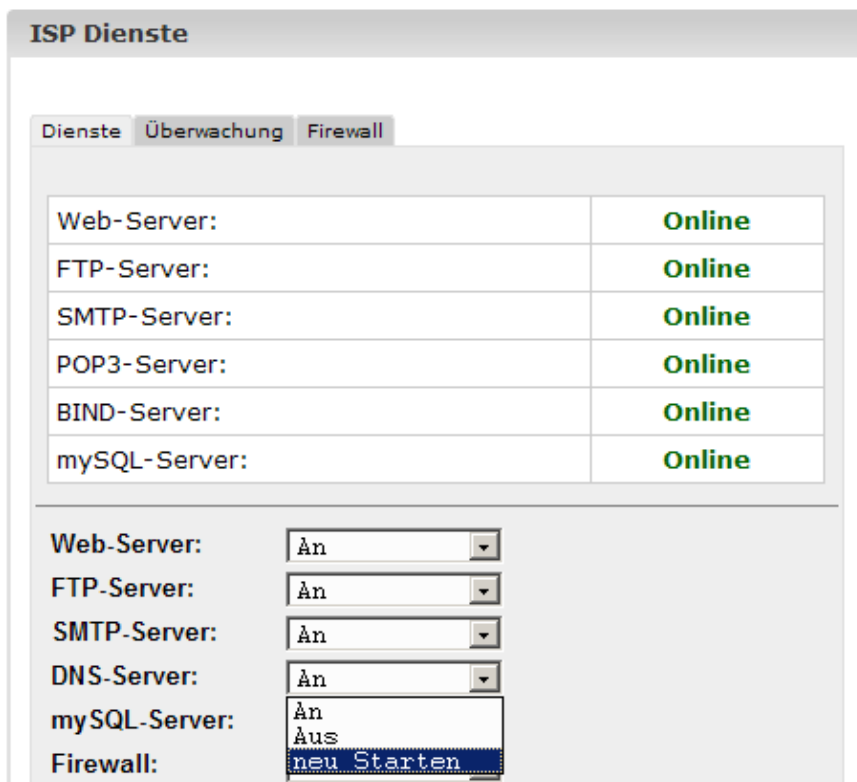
ISP Dienste

Dienste | Überwachung | Firewall

| Web-Server: | Online |
|---|---|
| FTP-Server: | Online |
| SMTP-Server: | Online |
| POP3-Server: | Online |
| BIND-Server: | Online |
| mySQL-Server: | Online |

Web-Server: An
FTP-Server: An
SMTP-Server: An
DNS-Server: An
mySQL-Server:
Firewall:

An
Aus
neu Starten